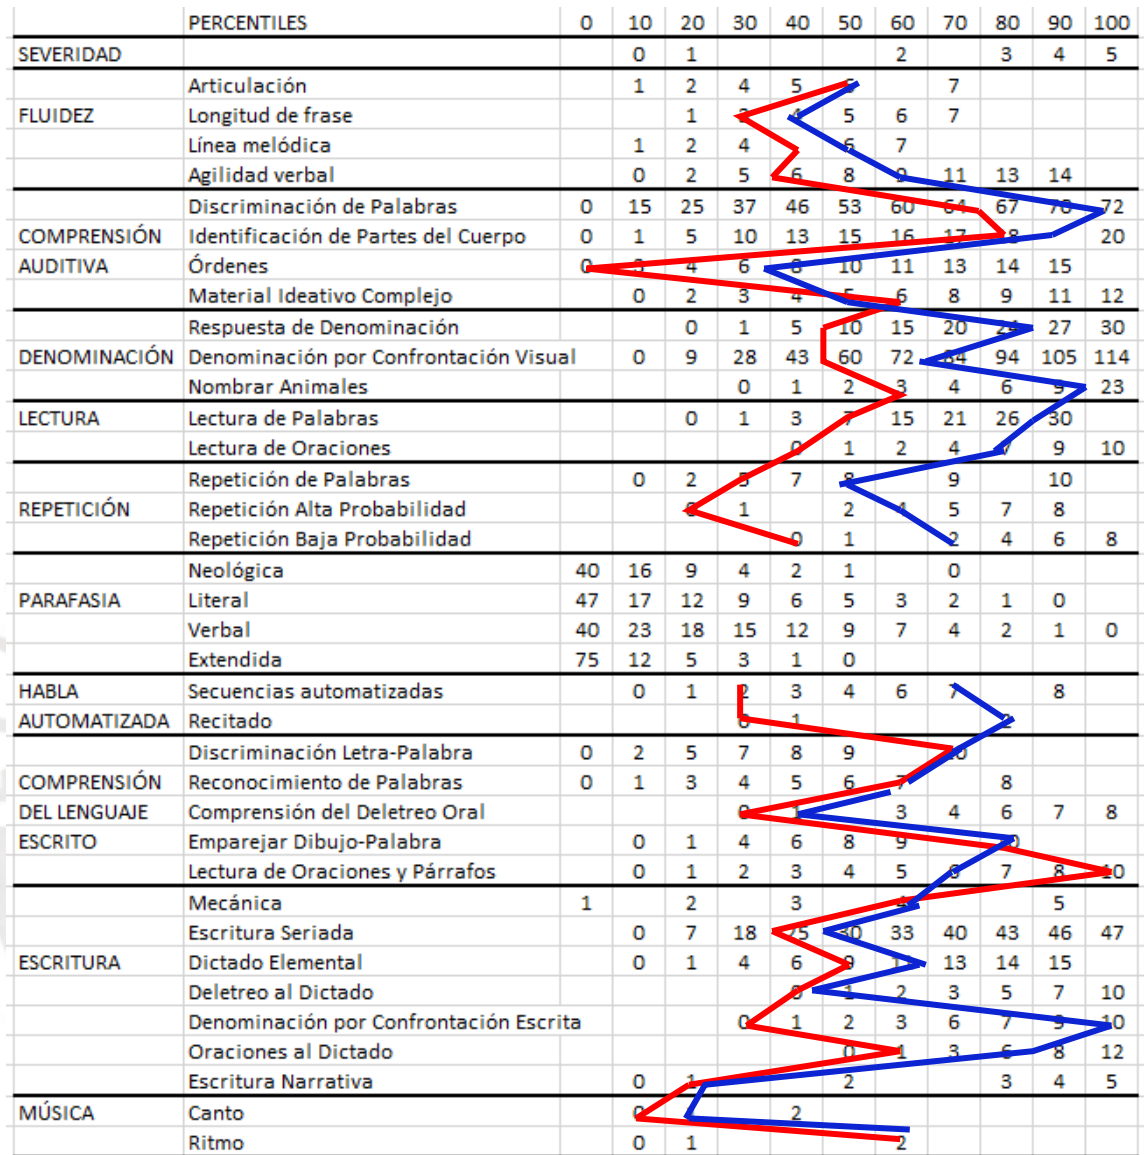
| | PERCENTILES | 0 | 10 | 20 | 30 | 40 | 50 | 60 | 70 | 80 | 90 | 100 |
|---|---|---|---|---|---|---|---|---|---|---|---|---|
| SEVERIDAD | | | 0 | 1 | | | | 2 | | 3 | 4 | 5 |
| | Articulación | | 1 | 2 | 4 | 5 | 6 | | 7 | | | |
| FLUIDEZ | Longitud de frase | | | 1 | 3 | 4 | 5 | 6 | 7 | | | |
| | Línea melódica | | 1 | 2 | 4 | 5 | 6 | 7 | | | | |
| | Agilidad verbal | | 0 | 2 | 5 | 6 | 8 | 9 | 11 | 13 | 14 | |
| | Discriminación de Palabras | 0 | 15 | 25 | 37 | 46 | 53 | 60 | 64 | 67 | 70 | 72 |
| COMPRENSIÓN | Identificación de Partes del Cuerpo | 0 | 1 | 5 | 10 | 13 | 15 | 16 | 17 | 18 | | 20 |
| AUDITIVA | Órdenes | 0 | 3 | 4 | 6 | 8 | 10 | 11 | 13 | 14 | 15 | |
| | Material Ideativo Complejo | | 0 | 2 | 3 | 4 | 5 | 6 | 8 | 9 | 11 | 12 |
| | Respuesta de Denominación | | | 0 | 1 | 5 | 10 | 15 | 20 | 24 | 27 | 30 |
| DENOMINACIÓN | Denominación por Confrontación Visual | | 0 | 9 | 28 | 43 | 60 | 72 | 84 | 94 | 105 | 114 |
| | Nombrar Animales | | | | 0 | 1 | 2 | 3 | 4 | 6 | 9 | 23 |
| LECTURA | Lectura de Palabras | | | 0 | 1 | 3 | 7 | 15 | 21 | 26 | 30 | |
| | Lectura de Oraciones | | | | | 0 | 1 | 2 | 4 | 7 | 9 | 10 |
| | Repetición de Palabras | | 0 | 2 | 5 | 7 | 8 | | 9 | | 10 | |
| REPETICIÓN | Repetición Alta Probabilidad | | | 0 | 1 | | 2 | 4 | 5 | 7 | 8 | |
| | Repetición Baja Probabilidad | | | | | 0 | 1 | | 2 | 4 | 6 | 8 |
| | Neológica | 40 | 16 | 9 | 4 | 2 | 1 | | 0 | | | |
| PARAFASIA | Literal | 47 | 17 | 12 | 9 | 6 | 5 | 3 | 2 | 1 | 0 | |
| | Verbal | 40 | 23 | 18 | 15 | 12 | 9 | 7 | 4 | 2 | 1 | 0 |
| | Extendida | 75 | 12 | 5 | 3 | 1 | 0 | | | | | |
| HABLA | Secuencias automatizadas | | 0 | 1 | 2 | 3 | 4 | 6 | 7 | | 8 | |
| AUTOMATIZADA | Recitado | | | | 0 | 1 | | | | 2 | | |
| | Discriminación Letra-Palabra | 0 | 2 | 5 | 7 | 8 | 9 | | 10 | | | |
| COMPRENSIÓN | Reconocimiento de Palabras | 0 | 1 | 3 | 4 | 5 | 6 | 7 | | 8 | | |
| DEL LENGUAJE | Comprensión del Deletreo Oral | | | | 0 | 1 | | 3 | 4 | 6 | 7 | 8 |
| ESCRITO | Emparejar Dibujo-Palabra | | 0 | 1 | 4 | 6 | 8 | 9 | | 10 | | |
| | Lectura de Oraciones y Párrafos | | 0 | 1 | 2 | 3 | 4 | 5 | 6 | 7 | 8 | 10 |
| | Mecánica | 1 | | 2 | | 3 | | 4 | | | 5 | |
| | Escritura Seriada | | 0 | 7 | 18 | 25 | 30 | 33 | 40 | 43 | 46 | 47 |
| ESCRITURA | Dictado Elemental | | 0 | 1 | 4 | 6 | 9 | 12 | 13 | 14 | 15 | |
| | Deletreo al Dictado | | | | | 0 | 1 | 2 | 3 | 5 | 7 | 10 |
| | Denominación por Confrontación Escrita | | | | 0 | 1 | 2 | 3 | 6 | 7 | 9 | 10 |
| | Oraciones al Dictado | | | | | | 0 | 1 | 3 | 6 | 8 | 12 |
| | Escritura Narrativa | | 0 | 1 | | | 2 | | | 3 | 4 | 5 |
| MÚSICA | Canto | | 0 | | | 2 | | | | | | |
| | Ritmo | | 0 | 1 | | | | 2 | | | | |